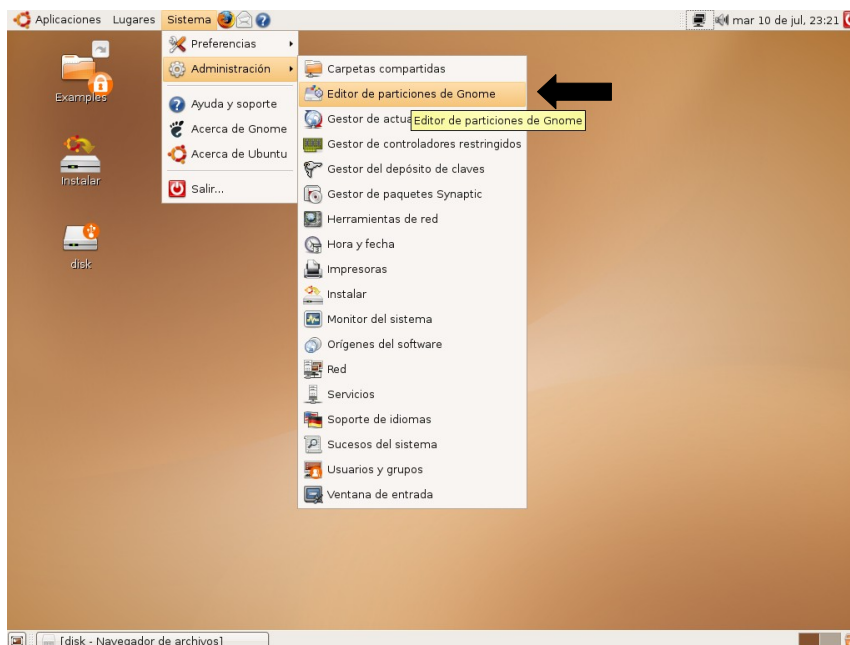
Aplicaciones Lugares Sistema

mar 10 de jul, 23:21

Examples

Instalar

disk

Preferencias
Administración
Ayuda y soporte
Acerca de Gnome
Acerca de Ubuntu
Salir...

Carpetas compartidas
Editor de particiones de Gnome
Gestor de actua
Editor de particiones de Gnome
Gestor de controladores restringidos
Gestor del depósito de claves
Gestor de paquetes Synaptic
Herramientas de red
Hora y fecha
Impresoras
Instalar
Monitor del sistema
Orígenes del software
Red
Servicios
Soporte de idiomas
Sucesos del sistema
Usuarios y grupos
Ventana de entrada

[disk - Navegador de archivos]